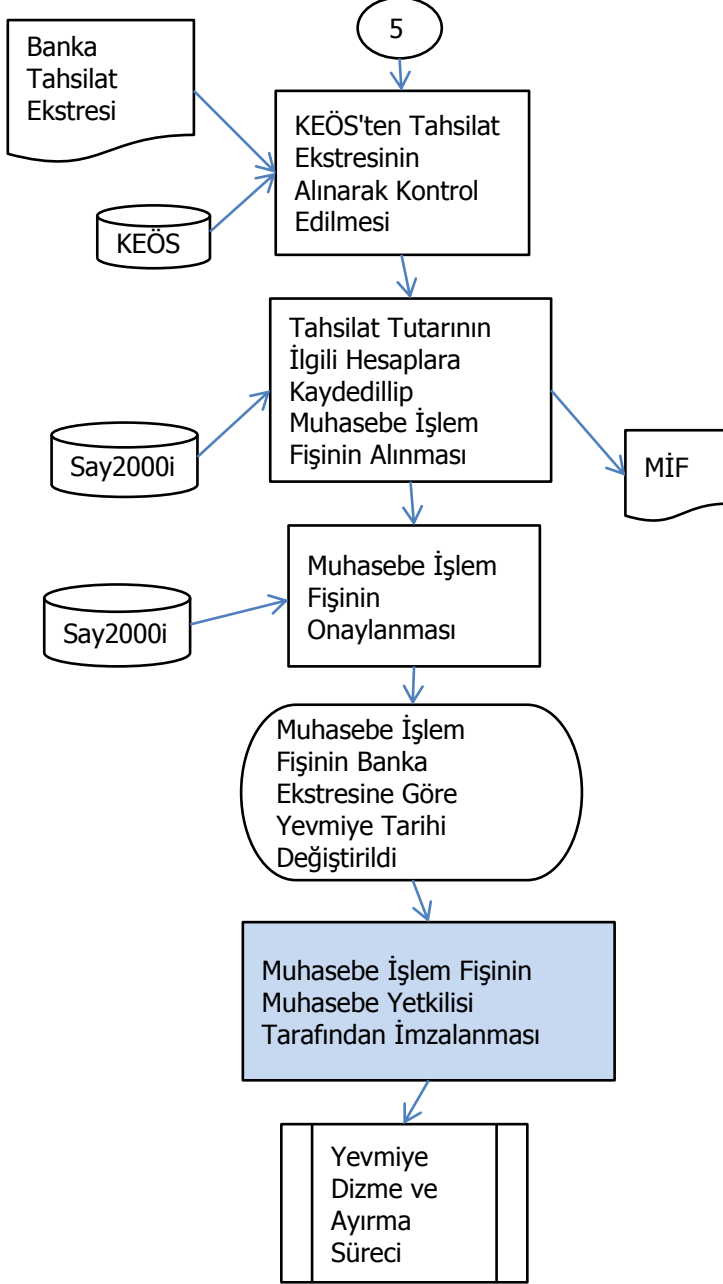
5

Banka Tahsilat Ekstresi

KEÖS

KEÖS'ten Tahsilat Ekstresinin Alınarak Kontrol Edilmesi

Say2000i

Tahsilat Tutarının İlgili Hesaplara Kaydedillip Muhasebe İşlem Fişinin Alınması

MİF

Say2000i

Muhasebe İşlem Fişinin Onaylanması

Muhasebe İşlem Fişinin Banka Ekstresine Göre Yevmiye Tarihi Değiştirildi

Muhasebe İşlem Fişinin Muhasebe Yetkilisi Tarafından İmzalanması

Yevmiye Dizme ve Ayırma Süreci